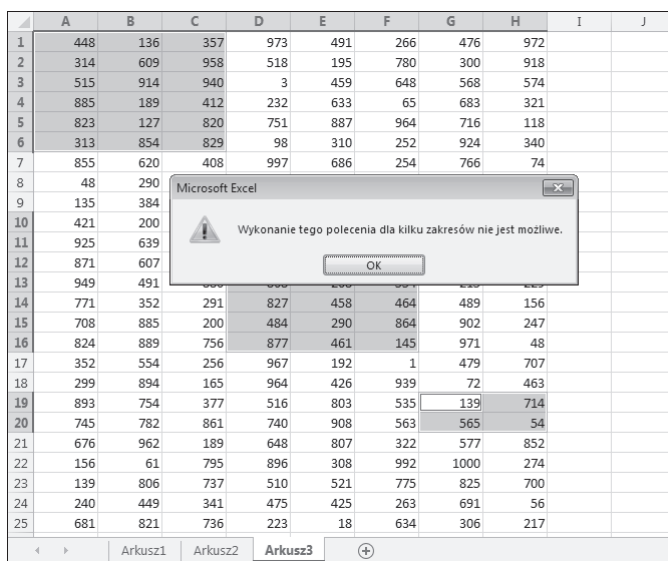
| | A | B | C | D | E | F | G | H | I | J |
|---|---|---|---|---|---|---|---|---|---|---|
| 1 | 448 | 136 | 357 | 973 | 491 | 266 | 476 | 972 | | |
| 2 | 314 | 609 | 958 | 518 | 195 | 780 | 300 | 918 | | |
| 3 | 515 | 914 | 940 | 3 | 459 | 648 | 568 | 574 | | |
| 4 | 885 | 189 | 412 | 232 | 633 | 65 | 683 | 321 | | |
| 5 | 823 | 127 | 820 | 751 | 887 | 964 | 716 | 118 | | |
| 6 | 313 | 854 | 829 | 98 | 310 | 252 | 924 | 340 | | |
| 7 | 855 | 620 | 408 | 997 | 686 | 254 | 766 | 74 | | |
| 8 | 48 | 290 | | | | | | | | |
| 9 | 135 | 384 | | | | | | | | |
| 10 | 421 | 200 | | | | | | | | |
| 11 | 925 | 639 | | | | | | | | |
| 12 | 871 | 607 | | | | | | | | |
| 13 | 949 | 491 | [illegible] | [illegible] | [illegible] | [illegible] | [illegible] | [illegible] | | |
| 14 | 771 | 352 | 291 | 827 | 458 | 464 | 489 | 156 | | |
| 15 | 708 | 885 | 200 | 484 | 290 | 864 | 902 | 247 | | |
| 16 | 824 | 889 | 756 | 877 | 461 | 145 | 971 | 48 | | |
| 17 | 352 | 554 | 256 | 967 | 192 | 1 | 479 | 707 | | |
| 18 | 299 | 894 | 165 | 964 | 426 | 939 | 72 | 463 | | |
| 19 | 893 | 754 | 377 | 516 | 803 | 535 | 139 | 714 | | |
| 20 | 745 | 782 | 861 | 740 | 908 | 563 | 565 | 54 | | |
| 21 | 676 | 962 | 189 | 648 | 807 | 322 | 577 | 852 | | |
| 22 | 156 | 61 | 795 | 896 | 308 | 992 | 1000 | 274 | | |
| 23 | 139 | 806 | 737 | 510 | 521 | 775 | 825 | 700 | | |
| 24 | 240 | 449 | 341 | 475 | 425 | 263 | 691 | 56 | | |
| 25 | 681 | 821 | 736 | 223 | 18 | 634 | 306 | 217 | | |

Microsoft Excel

Wykonanie tego polecenia dla kilku zakresów nie jest możliwe.

OK

Arkusz1 Arkusz2 Arkusz3